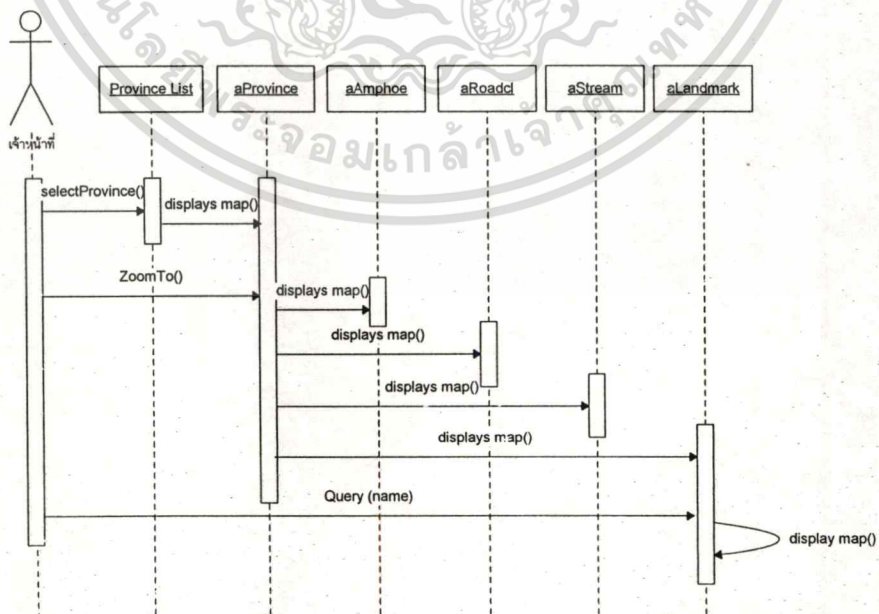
Province List

aProvince

aAmphoe

aRoadcl

aStream

aLandmark

เจ้าหน้าที่

selectProvince()

displays map()

ZoomTo()

displays map()

displays map()

displays map()

displays map()

Query (name)

display map()